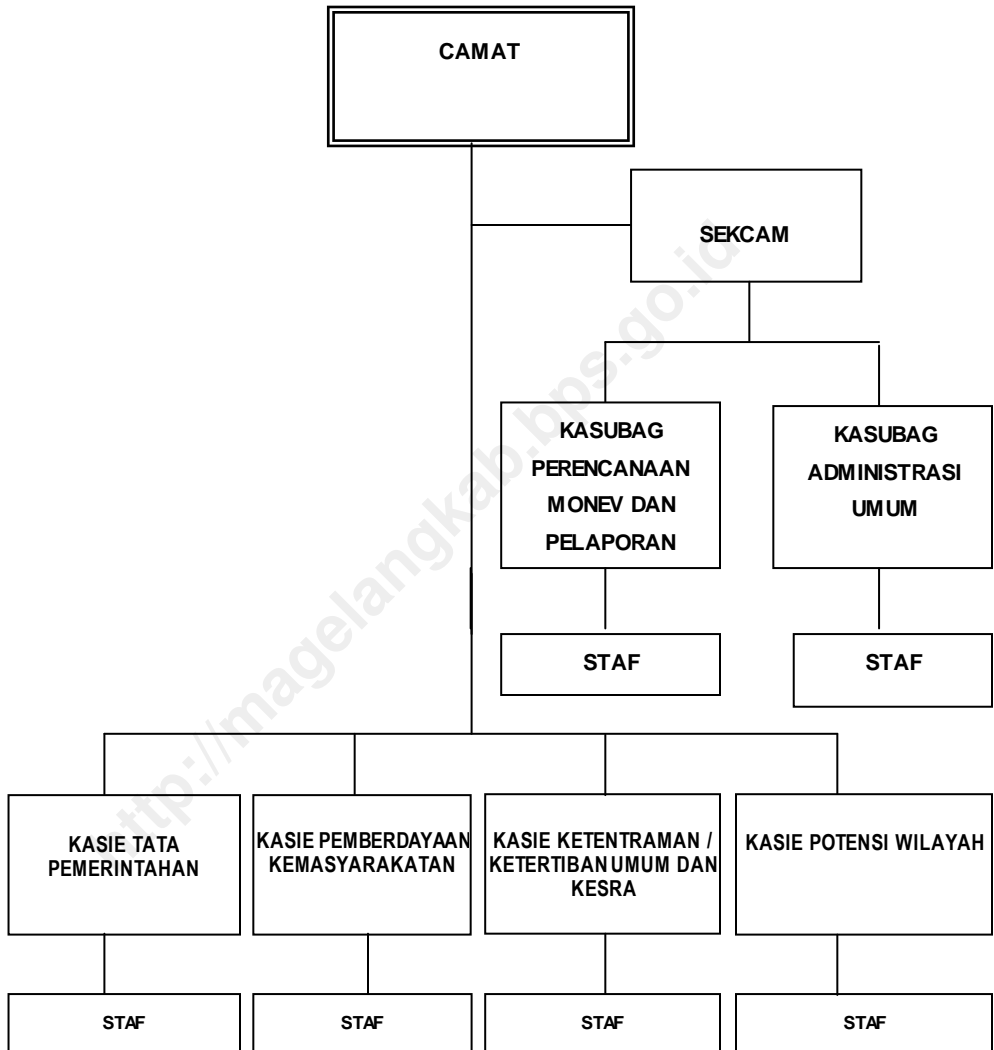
CAMAT

SEKCAM

KASUBAG PERENCANAAN MONEV DAN PELAPORAN

KASUBAG ADMINISTRASI UMUM

STAF

STAF

KASIE TATA PEMERINTAHAN

KASIE PEMBERDAYAAN KEMASYARAKATAN

KASIE KETENTRAMAN / KETERTIBAN UMUM DAN KESRA

KASIE POTENSI WILAYAH

STAF

STAF

STAF

STAF

http://magelangkab.bps.go.id